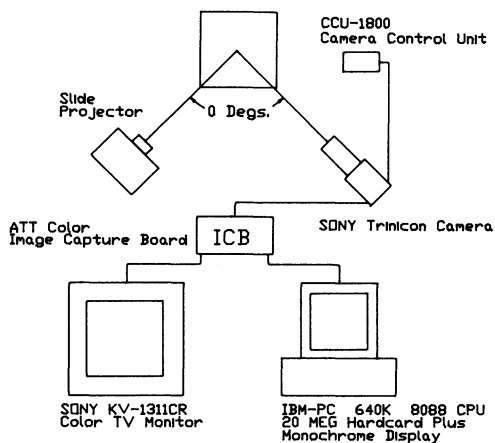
CCU-1800
Camera Control Unit

Slide
Projector

0 Degs.

ATT Color
Image Capture Board

ICB

SONY Trinicon Camera

SONY KV-1311CR
Color TV Monitor

IBM-PC 640K 8088 CPU
20 MEG Hardcard Plus
Monochrome Display